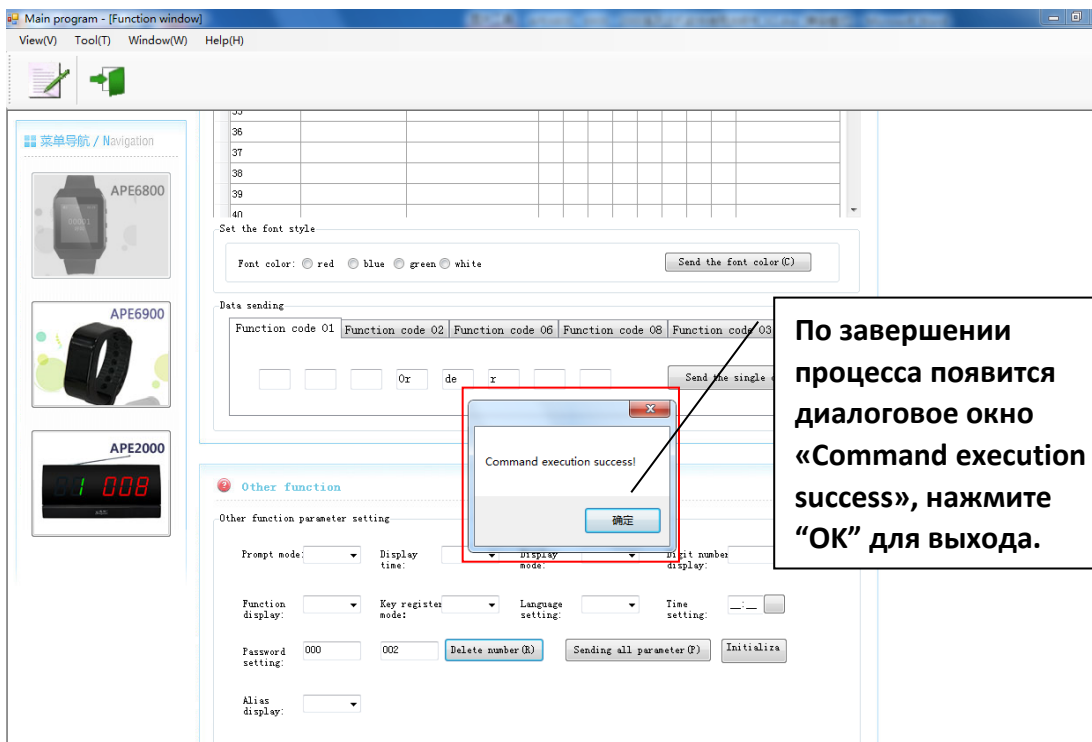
Main program - [Function window]

View(V) Tool(T) Window(W) Help(H)

菜单导航 / Navigation

APE6800

APE6900

APE2000

1 008

35
36
37
38
39
40

Set the font style

Font color: red blue green white

Send the font color(C)

Data sending

Function code 01 | Function code 02 | Function code 06 | Function code 08 | Function code 03

0r de r

Send the single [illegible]

Command execution success!

确定

Other function

Other function parameter setting

Prompt mode: Display time: Display mode: Digit number display:

Function display: Key register mode: Language setting: Time setting:

Password setting: 000 002 Delete number(R) Sending all parameter(P) Initializa

Alias display:

По завершении процесса появится диалоговое окно «Command execution success», нажмите “OK” для выхода.